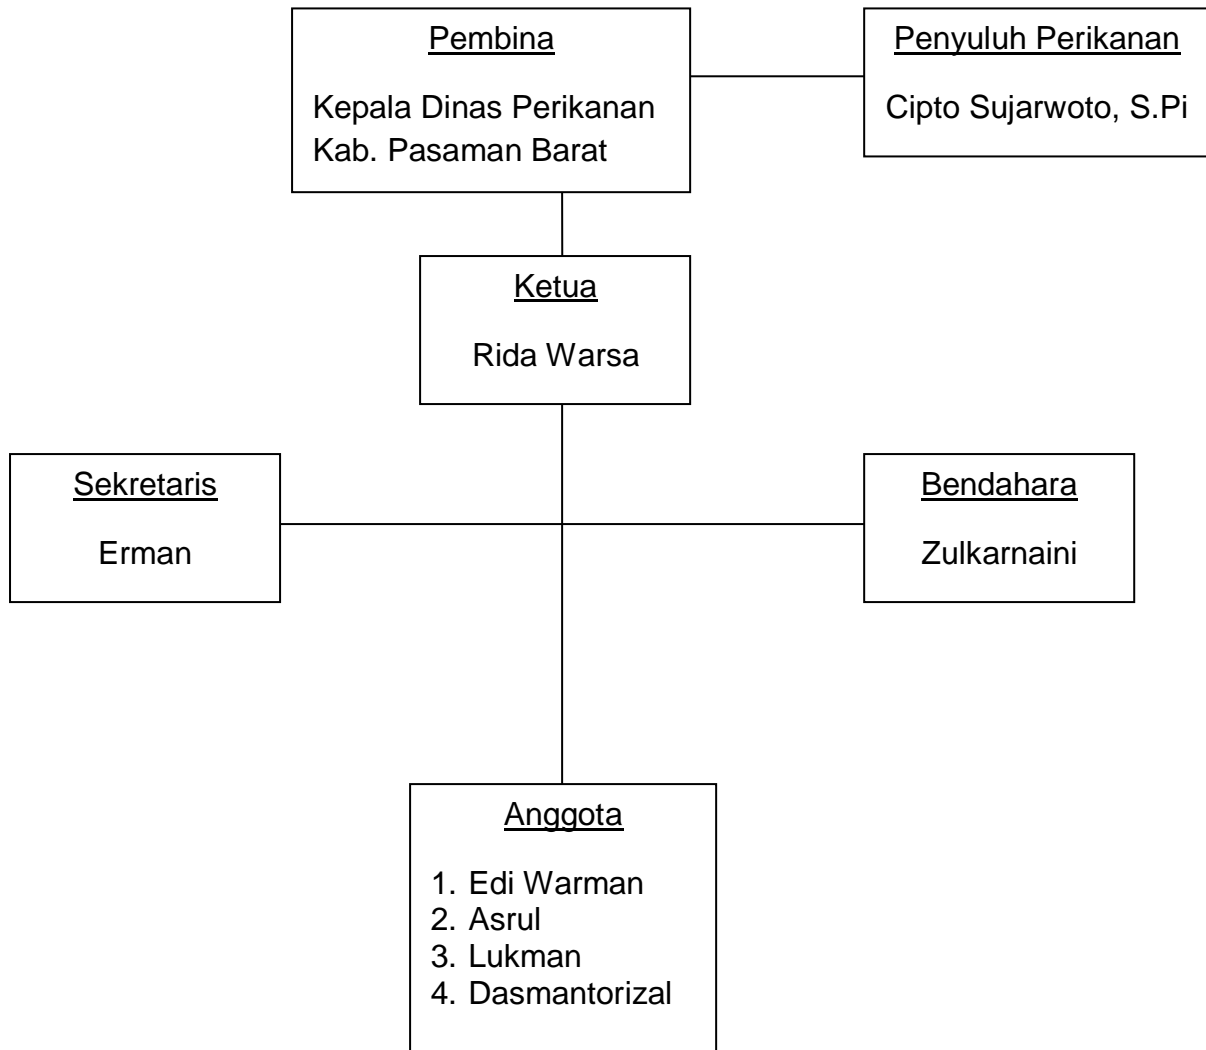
Pembina

Kepala Dinas Perikanan Kab. Pasaman Barat

Penyuluh Perikanan

Cipto Sujarwoto, S.Pi

Ketua

Rida Warsa

Sekretaris

Erman

Bendahara

Zulkarnaini

Anggota

1. Edi Warman
2. Asrul
3. Lukman
4. Dasmantorizal